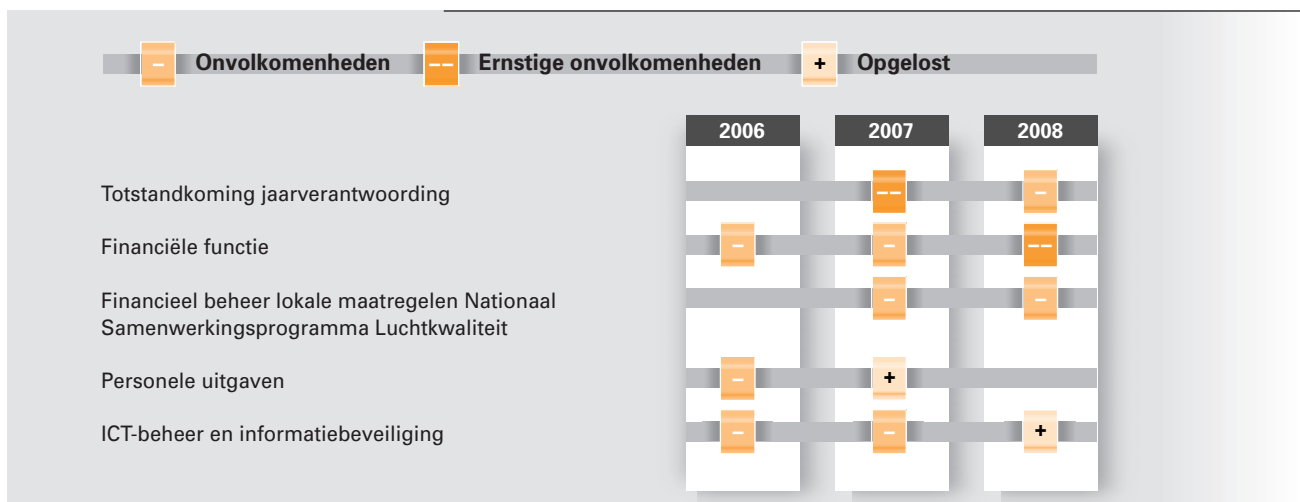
– Onvolkomenheden –– Ernstige onvolkomenheden + Opgelost

| | 2006 | 2007 | 2008 |
|---|---|---|---|
| Totstandkoming jaarverantwoording | | –– | – |
| Financiële functie | – | – | –– |
| Financieel beheer lokale maatregelen Nationaal Samenwerkingsprogramma Luchtkwaliteit | | – | – |
| Personele uitgaven | – | + | |
| ICT-beheer en informatiebeveiliging | – | – | + |